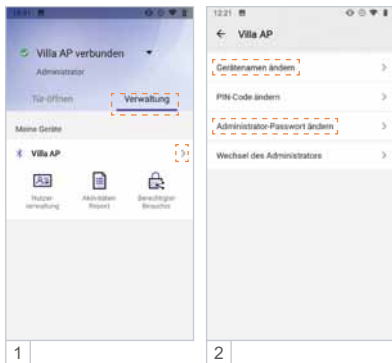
Villa AP verbunden

Administrator

Tür öffnen

Verwaltung

Meine Geräte

Villa AP

Nutzer verwaltung

Aktivitäten Report

Berechtigter Besucher

1

12:21

Villa AP

Gerätenamen ändern

PIN-Code ändern

Administrator-Passwort ändern

Wechsel des Administrators

2